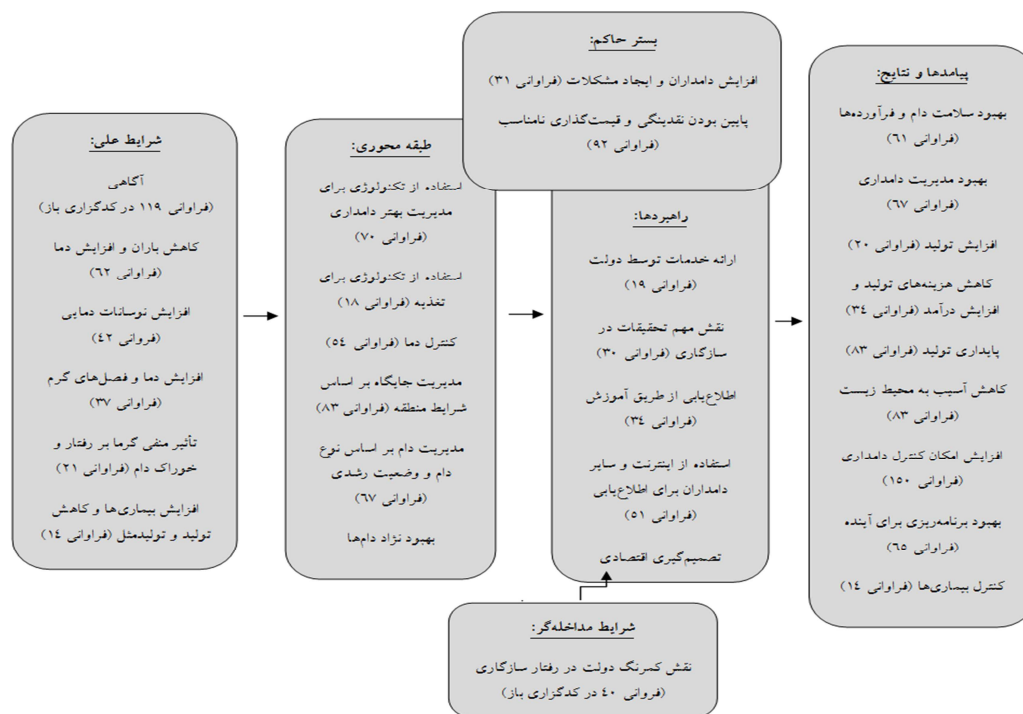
شرایط علی:

آگاهی (فراوانی ۱۱۹ در کدگذاری باز)

کاهش باران و افزایش دما (فراوانی ۶۲)

افزایش نوسانات دمایی (فراوانی ۴۲)

افزایش دما و فصل‌های گرم (فراوانی ۳۷)

تأثیر منفی گرما بر رفتار و خوراک دام (فراوانی ۲۱)

افزایش بیماری‌ها و کاهش تولید و تولیدمثل (فراوانی ۱۴)

طبقه محوری:

استفاده از تکنولوژی برای مدیریت بهتر دامداری (فراوانی ۷۰)

استفاده از تکنولوژی برای تغذیه (فراوانی ۱۸)

کنترل دما (فراوانی ۵۴)

مدیریت جایگاه بر اساس شرایط منطقه (فراوانی ۸۳)

مدیریت دام بر اساس نوع دام و وضعیت رشدی (فراوانی ۶۷)

بهبود نژاد دام‌ها

بستر حاکم:

افزایش دامداران و ایجاد مشکلات (فراوانی ۳۱)

پایین بودن نقدینگی و قیمت‌گذاری نامناسب (فراوانی ۹۲)

راهبردها:

ارائه خدمات توسط دولت (فراوانی ۱۹)

نقش مهم تحقیقات در سازگاری (فراوانی ۳۰)

اطلاع‌یابی از طریق آموزش (فراوانی ۳۴)

استفاده از اینترنت و سایر دامداران برای اطلاع‌یابی (فراوانی ۵۱)

تصمیم‌گیری اقتصادی

شرایط مداخله‌گر:

نقش کمرنگ دولت در رفتار سازگاری (فروانی ۴۰ در کدگذاری باز)

پیامدها و نتایج:

بهبود سلامت دام و فرآورده‌ها (فراوانی ۶۱)

بهبود مدیریت دامداری (فراوانی ۶۷)

افزایش تولید (فراوانی ۲۰)

کاهش هزینه‌های تولید و افزایش درآمد (فراوانی ۳۴)

پایداری تولید (فراوانی ۸۳)

کاهش آسیب به محیط زیست (فراوانی ۸۳)

افزایش امکان کنترل دامداری (فراوانی ۱۵۰)

بهبود برنامه‌ریزی برای آینده (فراوانی ۶۵)

کنترل بیماری‌ها (فراوانی ۱۴)